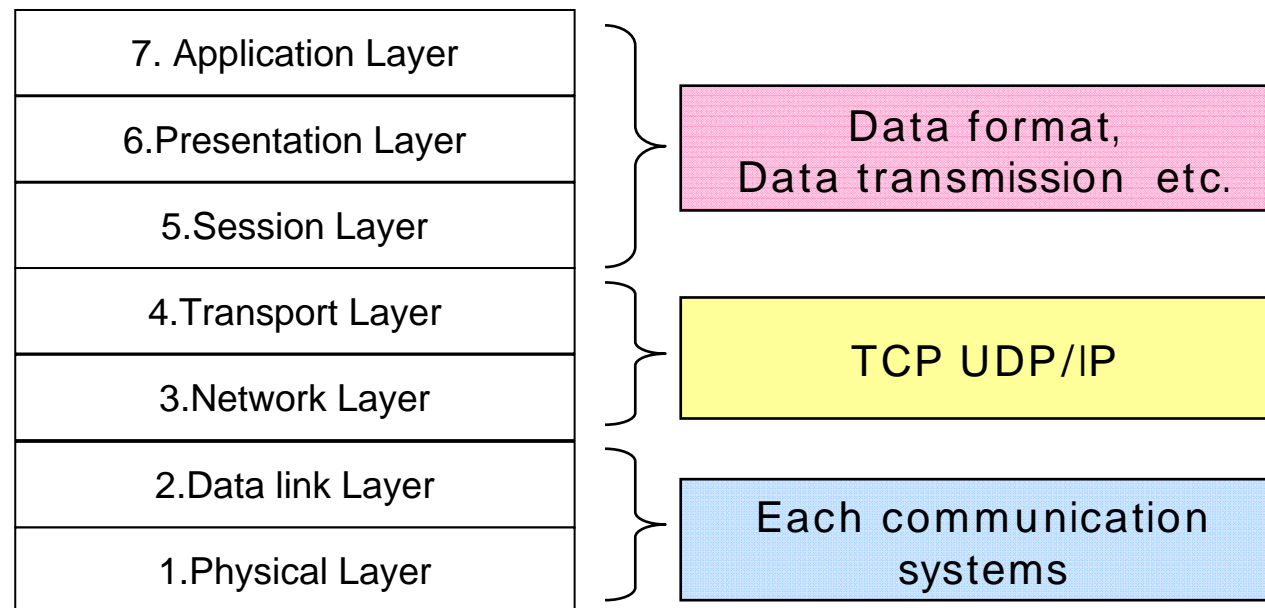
7. Application Layer
6.Presentation Layer
5.Session Layer
4.Transport Layer
3.Network Layer
2.Data link Layer
1.Physical Layer

Data format,
Data transmission etc.

TCP UDP/IP

Each communication systems